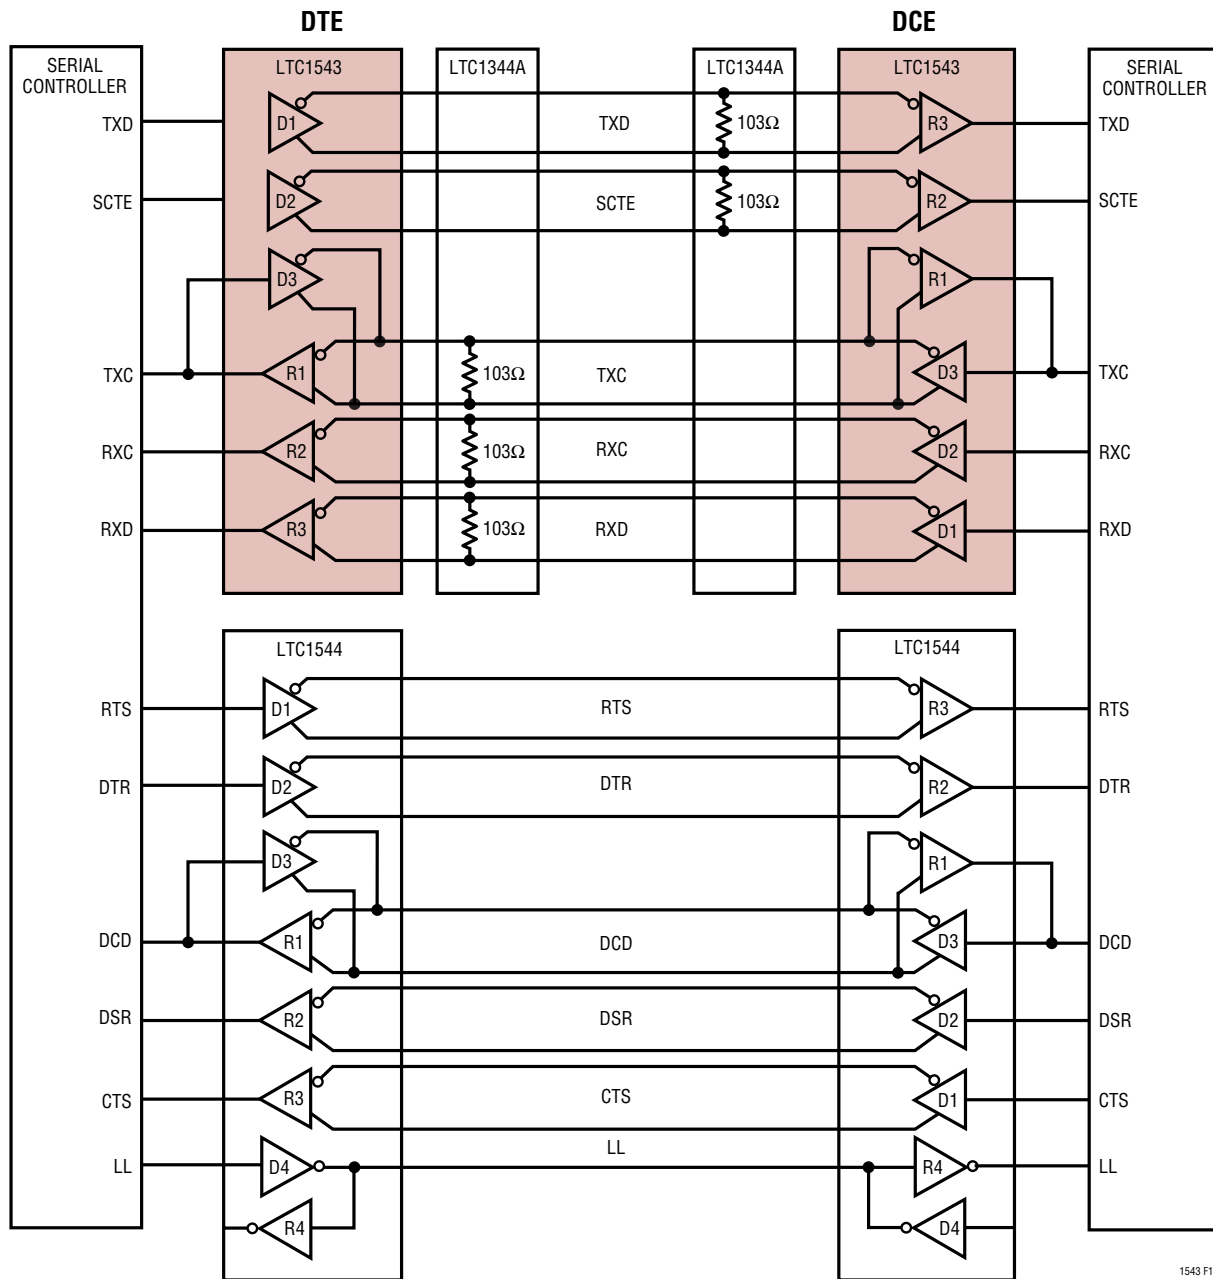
DTE

DCE

SERIAL CONTROLLER

LTC1543

LTC1344A

LTC1344A

LTC1543

SERIAL CONTROLLER

TXD

D1

TXD

$103\Omega$

R3

TXD

SCTE

D2

SCTE

$103\Omega$

R2

SCTE

D3

R1

TXC

R1

$103\Omega$

TXC

D3

TXC

RXC

R2

$103\Omega$

RXC

D2

RXC

RXD

R3

$103\Omega$

RXD

D1

RXD

LTC1544

LTC1544

RTS

D1

RTS

R3

RTS

DTR

D2

DTR

R2

DTR

D3

R1

DCD

R1

DCD

D3

DCD

DSR

R2

DSR

D2

DSR

CTS

R3

CTS

D1

CTS

LL

D4

LL

R4

LL

R4

D4

1543 F1